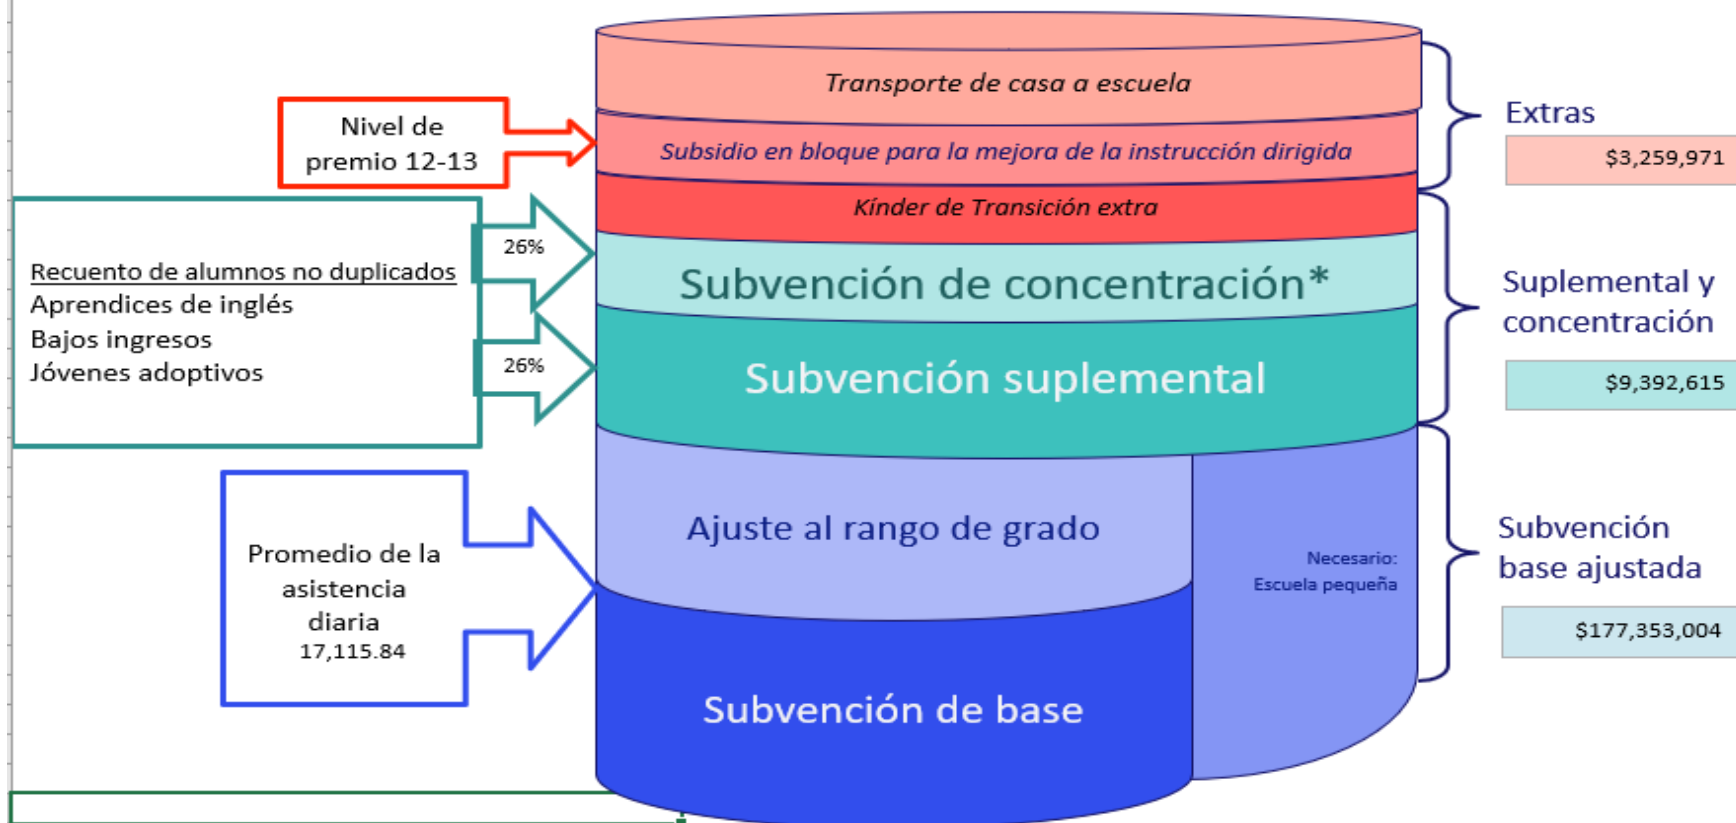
Nivel de premio 12-13

Recuento de alumnos no duplicados
Aprendices de inglés
Bajos ingresos
Jóvenes adoptivos

26%

26%

Promedio de la asistencia diaria
17,115.84

Transporte de casa a escuela

Subsidio en bloque para la mejora de la instrucción dirigida

Kínder de Transición extra

Subvención de concentración*

Subvención suplemental

Ajuste al rango de grado

Necesario: Escuela pequeña

Subvención de base

Extras
$3,259,971

Suplemental y concentración
$9,392,615

Subvención base ajustada
$177,353,004